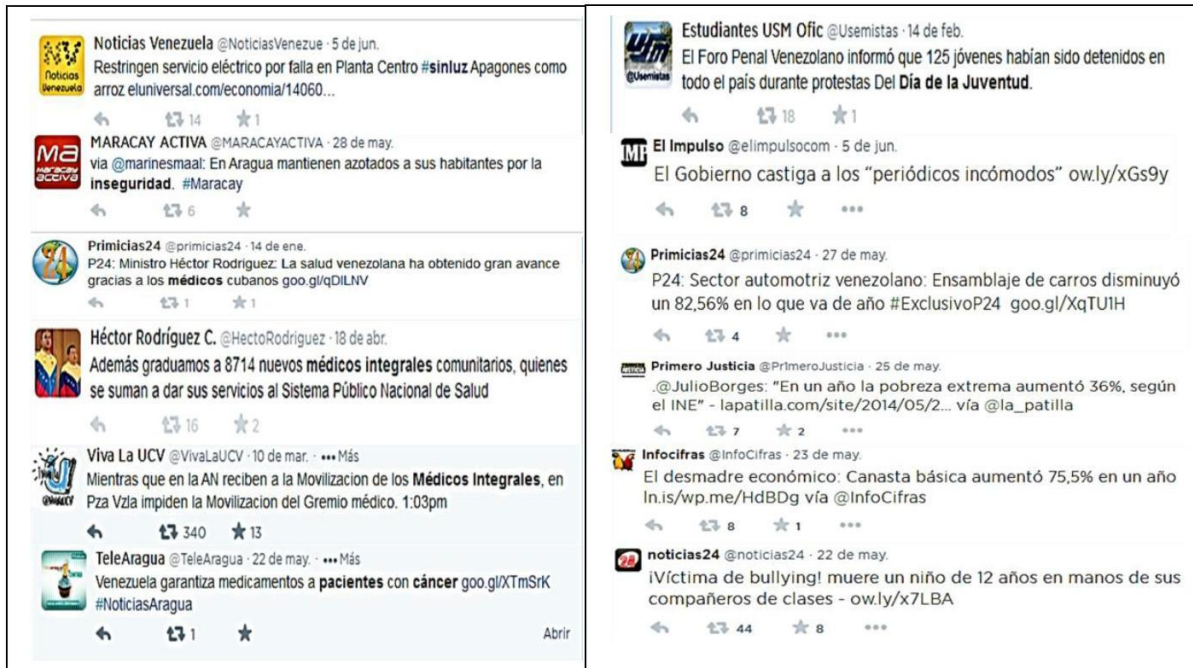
Noticias Venezuela @NoticiasVenezue · 5 de jun.
Restringen servicio eléctrico por falla en Planta Centro #sinluz Apagones como arroz eluniversal.com/economia/14060...

14 1

MARACAY ACTIVA @MARACAYACTIVA · 28 de may.
vía @marinesmaal: En Aragua mantienen azotados a sus habitantes por la inseguridad. #Maracay

6

Primicias24 @primicias24 · 14 de ene.
P24: Ministro Héctor Rodríguez: La salud venezolana ha obtenido gran avance gracias a los médicos cubanos goo.gl/qDILNV

1 1

Héctor Rodríguez C. @HectoRodriguez · 18 de abr.
Además graduamos a 8714 nuevos médicos integrales comunitarios, quienes se suman a dar sus servicios al Sistema Público Nacional de Salud

16 2

Viva La UCV @VivaLaUCV · 10 de mar. · ••• Más
Mientras que en la AN reciben a la Movilizacion de los Médicos Integrales, en Pza Vzla impiden la Movilizacion del Gremio médico. 1:03pm

340 13

TeleAragua @TeleAragua · 22 de may. · ••• Más
Venezuela garantiza medicamentos a pacientes con cáncer goo.gl/XTmSrK #NoticiasAragua

1 Abrir

Estudiantes USM Ofic @Usemistas · 14 de feb.
El Foro Penal Venezolano informó que 125 jóvenes habían sido detenidos en todo el país durante protestas Del Día de la Juventud.

18 1

El Impulso @elimpulsocom · 5 de jun.
El Gobierno castiga a los "periódicos incómodos" ow.ly/xGs9y

8 •••

Primicias24 @primicias24 · 27 de may.
P24: Sector automotriz venezolano: Ensamblaje de carros disminuyó un 82,56% en lo que va de año #ExclusivoP24 goo.gl/XqTU1H

4 •••

Primero Justicia @PrimeroJusticia · 25 de may.
.@JulioBorges: "En un año la pobreza extrema aumentó 36%, según el INE" - lapatilla.com/site/2014/05/2... vía @la_patilla

7 2 •••

Infocifras @InfoCifras · 23 de may.
El desmadre económico: Canasta básica aumentó 75,5% en un año ln.is/wp.me/HdBDg vía @InfoCifras

8 1 •••

noticias24 @noticias24 · 22 de may.
¡Víctima de bullying! muere un niño de 12 años en manos de sus compañeros de clases - ow.ly/x7LBA

44 8 •••